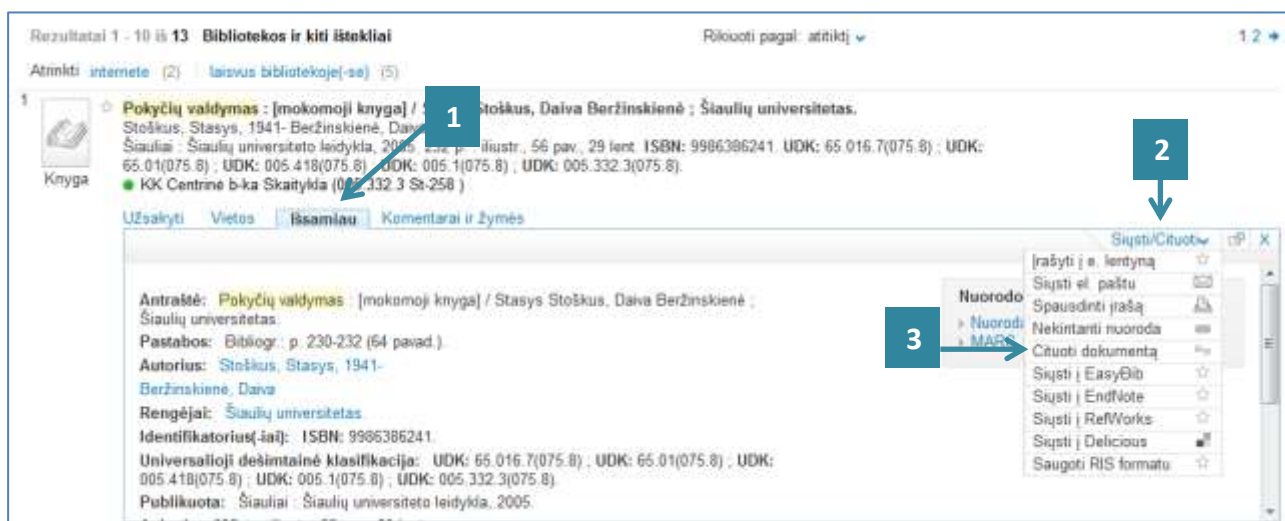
Rezultatai 1 - 10 iš 13 Bibliotekos ir kiti ištekliai

Rikiuoti pagal: atitiktį

1 2

Atrinkti internete (2) laisvus bibliotekoje(-se) (5)

1

Pokyčių valdymas : [mokomoji knyga] / S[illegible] Stoškus, Daiva Beržinskienė ; Šiaulių universitetas.
Stoškus, Stasys, 1941- Beržinskienė, Dai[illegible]
Šiauliai : Šiaulių universiteto leidykla, 2005. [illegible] p. : iliustr., 56 pav., 29 lent. ISBN: 9986386241. UDK: 65.016.7(075.8) ; UDK: 65.01(075.8) ; UDK: 005.418(075.8) ; UDK: 005.1(075.8) ; UDK: 005.332.3(075.8).
KK Centrinė b-ka Skaitykla (0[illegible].332.3 St-258 )

Knyga

1

2

Užsakyti Vietos Išsamiau Komentarai ir žymės

Siųsti/Cituoti

Įrašyti į e. lentyną
Siųsti el. paštu
Spausdinti įrašą
Nekintanti nuoroda
Cituoti dokumentą
Siųsti į EasyBib
Siųsti į EndNote
Siųsti į RefWorks
Siųsti į Delicious
Saugoti RIS formatu

3

Nuorodo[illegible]
Nuorod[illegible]
MAR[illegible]

Antraštė: Pokyčių valdymas : [mokomoji knyga] / Stasys Stoškus, Daiva Beržinskienė ; Šiaulių universitetas.
Pastabos: Bibliogr.: p. 230-232 (64 pavad.).
Autorius: Stoškus, Stasys, 1941-
Beržinskienė, Daiva
Rengėjai: Šiaulių universitetas
Identifikatorius(-iai): ISBN: 9986386241.
Universalioji dešimtainė klasifikacija: UDK: 65.016.7(075.8) ; UDK: 65.01(075.8) ; UDK: 005.418(075.8) ; UDK: 005.1(075.8) ; UDK: 005.332.3(075.8).
Publikuota: Šiauliai : Šiaulių universiteto leidykla, 2005.